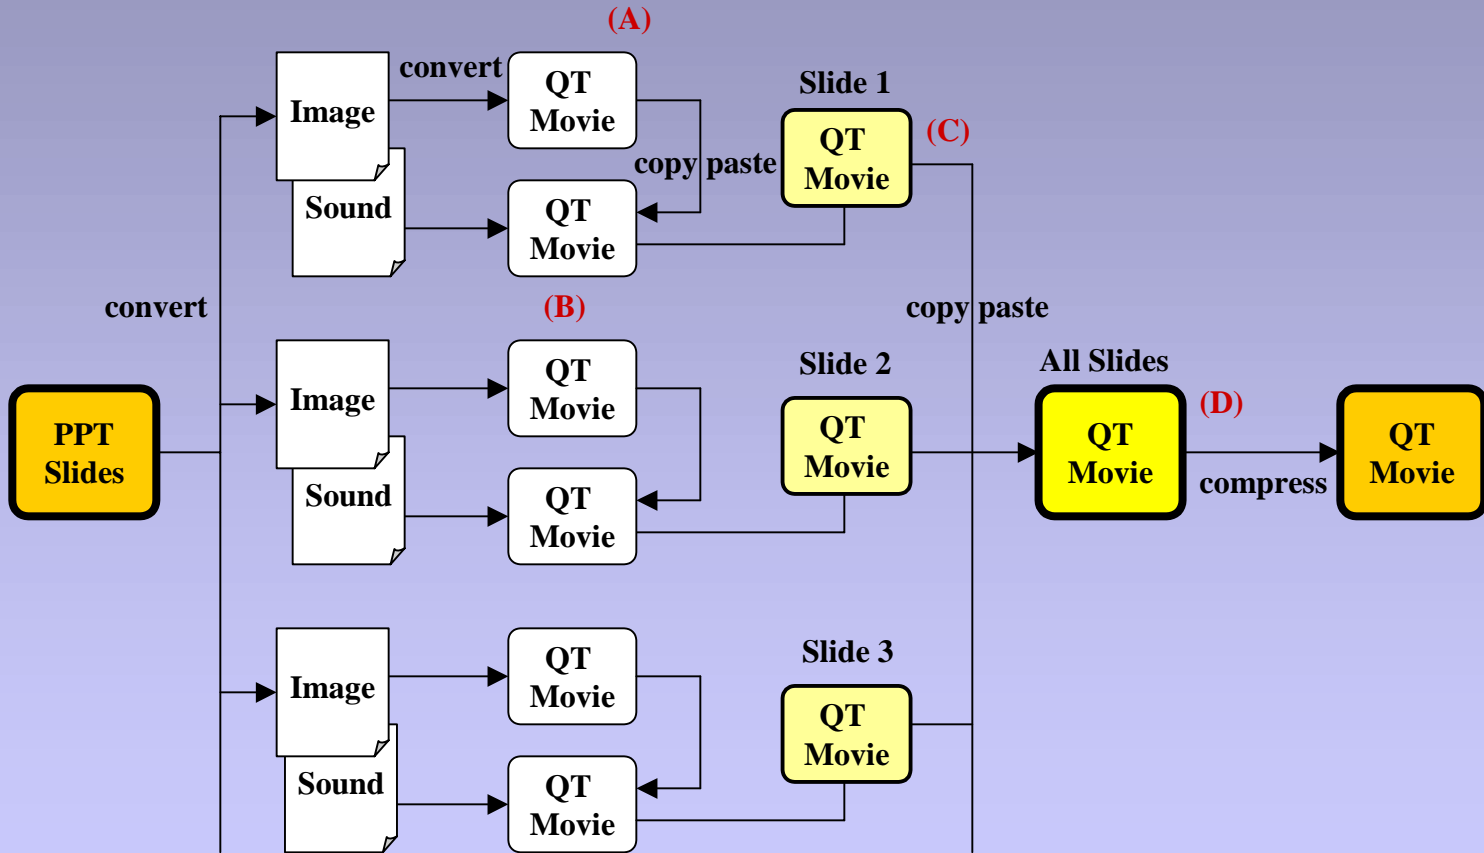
(A)

convert

Image

Sound

QT Movie

QT Movie

copy paste

Slide 1

QT Movie

(C)

convert

(B)

copy paste

Image

Sound

QT Movie

QT Movie

Slide 2

QT Movie

All Slides

QT Movie

(D)

compress

QT Movie

PPT Slides

Image

Sound

QT Movie

QT Movie

Slide 3

QT Movie